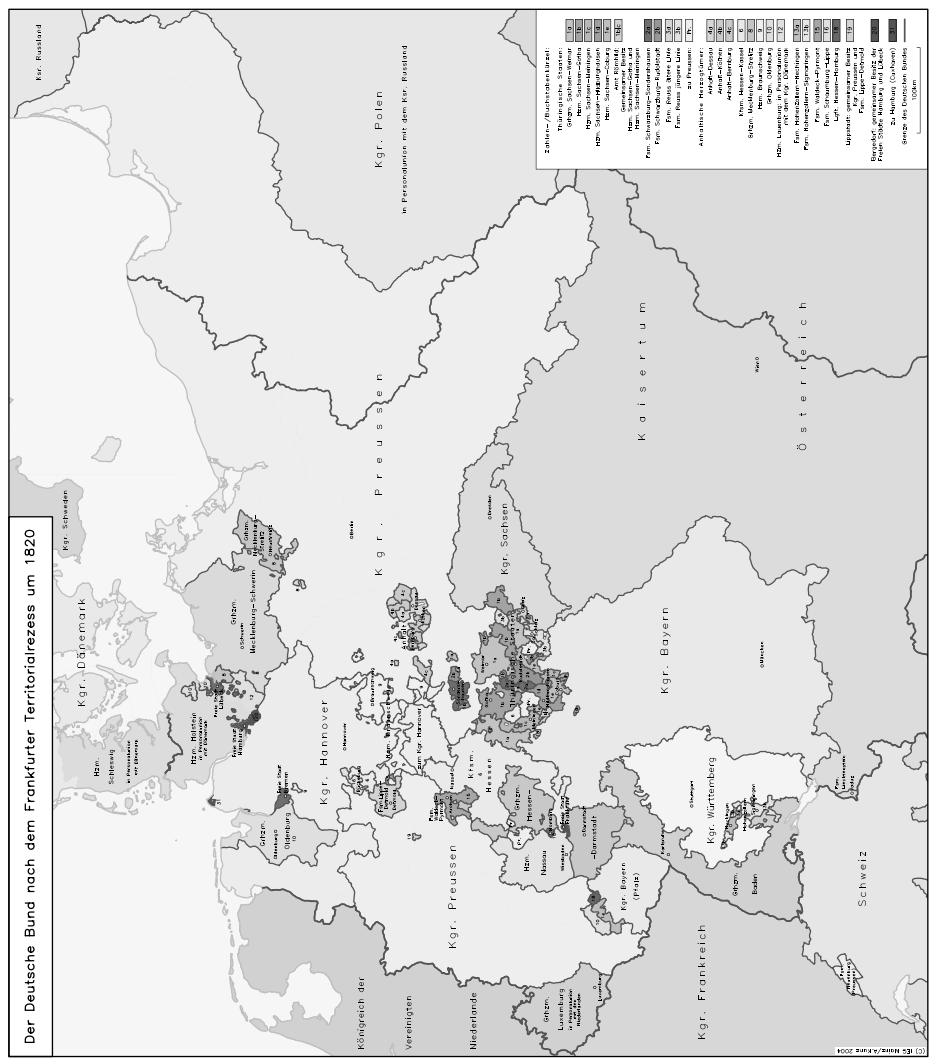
Der Deutsche Bund nach dem Frankfurter Territorialrezess um 1820

Kgr. Russland

Kgr. Polen
in Personalunion mit dem Kgr. Russland

Kgr. Preussen

Kaisertum Österreich

Kgr. Schweden

Kgr. Dänemark

Hzm. Schleswig

Hzm. Holstein

Ghzm. Mecklenburg-Schwerin

Ghzm. Mecklenburg-Strelitz

Kgr. Hannover

Ghzm. Oldenburg

Kgr. Sachsen

Kgr. Bayern

Kurf. Hessen

Ghzm. Hessen-Darmstadt

Hzm. Nassau

Kgr. Württemberg

Ghzm. Baden

Kgr. Bayern (Pfalz)

Kgr. Preussen

Kgr. Frankreich

Schweiz

Königreich der Vereinigten Niederlande

Ghzm. Luxemburg

Zahlen-/Buchstabenschlüssel:
Thüringische Staaten:
Ghzm. Sachsen-Weimar 1a
Hzm. Sachsen-Gotha 1b
Hzm. Sachsen-Meiningen 1c
Hzm. Sachsen-Hildburghausen 1d
Hzm. Sachsen-Coburg 1e
Hzm. Sachsen-Coburg und Hzm. Sachsen-Meiningen
Fsm. Schwarzburg-Sondershausen 2a
Fsm. Schwarzburg-Rudolstadt 2b
Fsm. Reuss ältere Linie 3a
Fsm. Reuss jüngere Linie 3b
Anhaltische Herzogtümer:
Anhalt-Dessau 4a
Anhalt-Köthen 4b
Anhalt-Bernburg 4c
Hzm. Braunschweig 5
Kurf. Hessen-Kassel 6
Ghzm. Mecklenburg-Strelitz 8
Hzm. Braunschweig 9
Ghzm. Oldenburg 10
Hzm. Lauenburg 12
Fsm. Hohenzollern-Hechingen 13a
Fsm. Hohenzollern-Sigmaringen 13b
Fsm. Waldeck-Pyrmont 15
Fsm. Schaumburg-Lippe 16
Ldgf. Hessen-Homburg
Fsm. Lippe-Detmold 19
Grenze des Deutschen Bundes
100km

(c) IGS Hanse/Bahr 2004